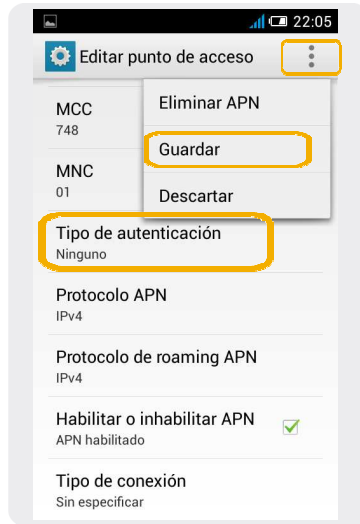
22:05

Editar punto de acceso

MCC
748

MNC
01

Eliminar APN

Guardar

Descartar

Tipo de autenticación
Ninguno

Protocolo APN
IPv4

Protocolo de roaming APN
IPv4

Habilitar o inhabilitar APN
APN habilitado

Tipo de conexión
Sin especificar